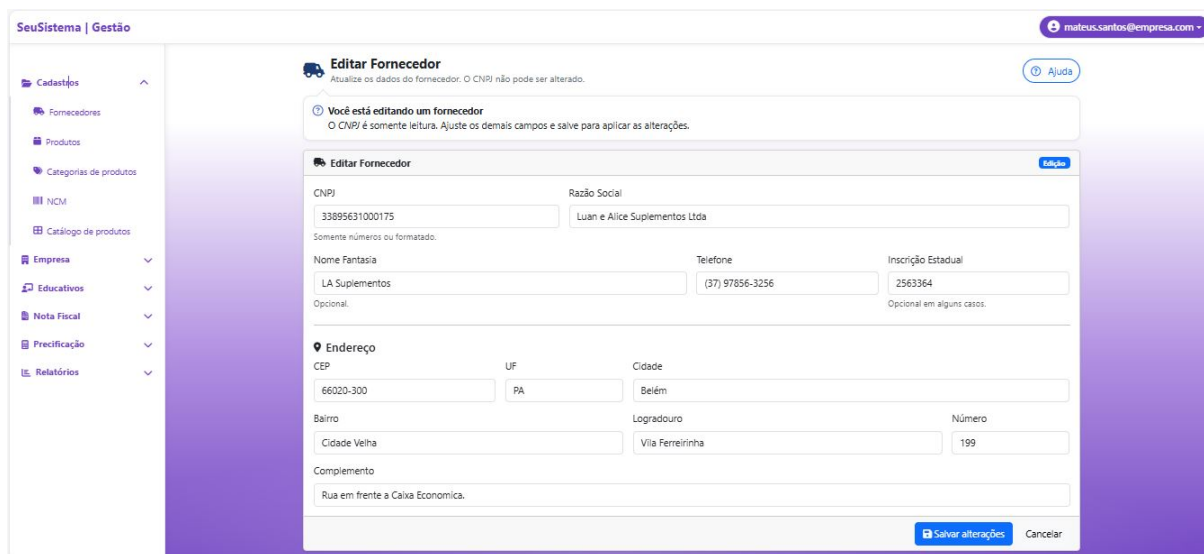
SeuSistema | Gestão

mateus.santos@empresa.com

Cadastros
Fornecedores
Produtos
Categorias de produtos
NCM
Catálogo de produtos
Empresa
Educativos
Nota Fiscal
Precificação
Relatórios

Editar Fornecedor
Atualize os dados do fornecedor. O CNPJ não pode ser alterado.

Ajuda

Você está editando um fornecedor
O CNPJ é somente leitura. Ajuste os demais campos e salve para aplicar as alterações.

Editar Fornecedor
Edição

CNPJ
33895631000175
Somente números ou formatado.

Razão Social
Luan e Alice Suplementos Ltda

Nome Fantasia
LA Suplementos
Opcional.

Telefone
(37) 97856-3256

Inscrição Estadual
2563364
Opcional em alguns casos.

Endereço

CEP
66020-300

UF
PA

Cidade
Belém

Bairro
Cidade Velha

Logradouro
Vila Ferreirinha

Número
199

Complemento
Rua em frente a Caixa Economica.

Salvar alterações
Cancelar